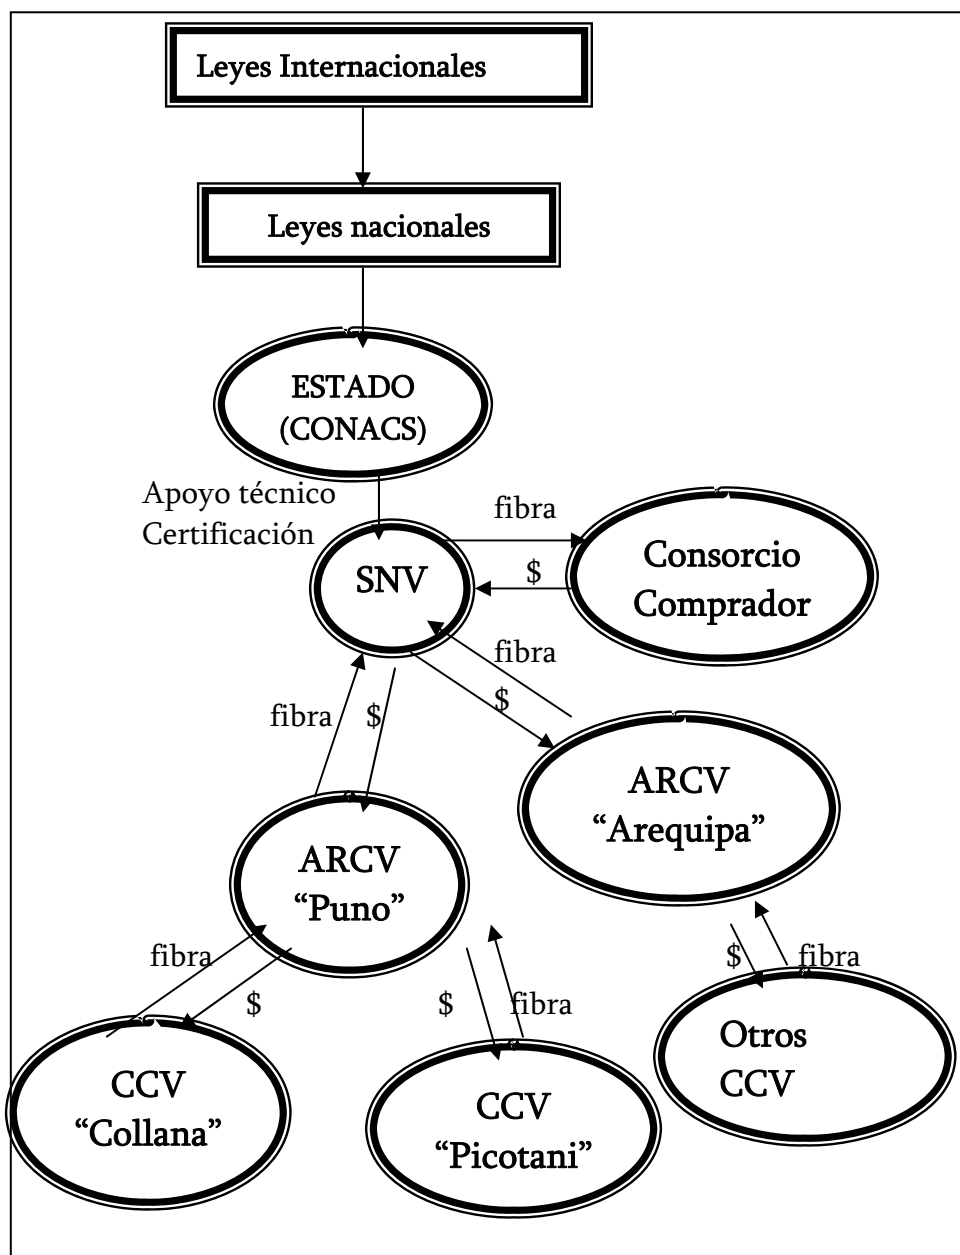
Leyes Internacionales

Leyes nacionales

ESTADO (CONACS)

Apoyo técnico
Certificación

SNV

fibra

$

Consorcio Comprador

fibra

$

fibra

$

ARCV "Arequipa"

ARCV "Puno"

fibra

$

$

fibra

$

fibra

Otros CCV

CCV "Collana"

CCV "Picotani"